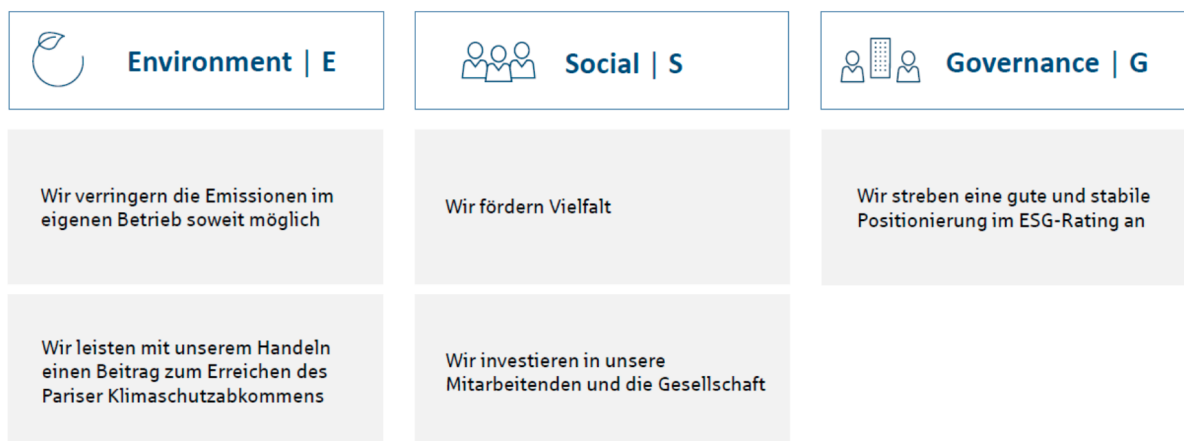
Environment | E

Wir verringern die Emissionen im eigenen Betrieb soweit möglich

Wir leisten mit unserem Handeln einen Beitrag zum Erreichen des Pariser Klimaschutzabkommens

Social | S

Wir fördern Vielfalt

Wir investieren in unsere Mitarbeitenden und die Gesellschaft

Governance | G

Wir streben eine gute und stabile Positionierung im ESG-Rating an